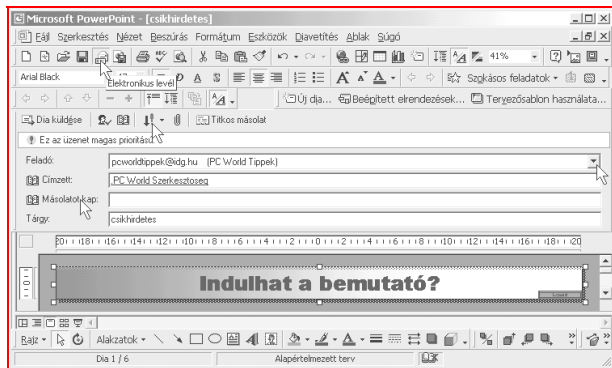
Microsoft PowerPoint - [csikhirdetes]

Fájl Szerkesztés Nézet Beszúrás Formátum Eszközök Diavetítés Ablak Súgó

Elektronikus levél

41%

Arial Black

Szokásos feladatok

Új dia... Beépített elrendezések... Tervezősablon használata...

Dia küldése

Titkos másolat

Ez az üzenet magas prioritású.

Feladó: pcworldtippek@idg.hu (PC World Tippek)

Címzett: PC World Szerkesztoseg

Másolatot kap:

Tárgy: csikhirdetes

Indulhat a bemutató?

Rajz

Alakzatok

Dia 1 / 6

Alapértelmezett terv